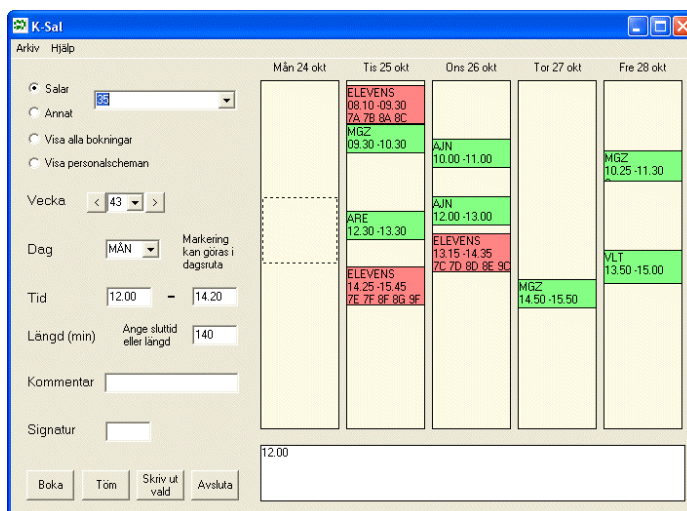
K-Sal

Arkiv Hjälp

Salar

Annat

35

Visa alla bokningar

Visa personalscheman

Vecka < 43 >

Dag MÅN

Markering kan göras i dagsruta

Tid 12.00 – 14.20

Längd (min) Ange sluttid eller längd 140

Kommentar

Signatur

Boka Töm Skriv ut vald Avsluta

Mån 24 okt

Tis 25 okt

ELEVENS
08.10 -09.30
7A 7B 8A 8C

MGZ
09.30 -10.30

ARE
12.30 -13.30

ELEVENS
14.25 -15.45
7E 7F 8F 8G 9F

Ons 26 okt

AJN
10.00 -11.00

AJN
12.00 -13.00

ELEVENS
13.15 -14.35
7C 7D 8D 8E 9C

Tor 27 okt

MGZ
14.50 -15.50

Fre 28 okt

MGZ
10.25 -11.30

VLT
13.50 -15.00

12.00